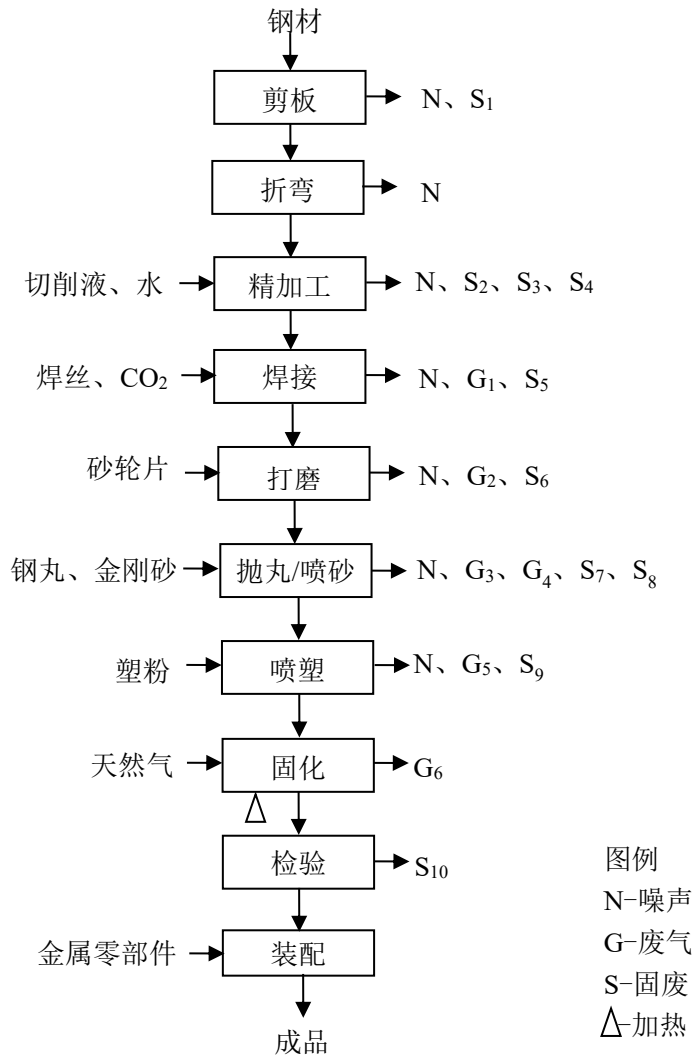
钢材

剪板 → N、$S_1$

折弯 → N

切削液、水 → 精加工 → N、$S_2$、$S_3$、$S_4$

焊丝、$CO_2$ → 焊接 → N、$G_1$、$S_5$

砂轮片 → 打磨 → N、$G_2$、$S_6$

钢丸、金刚砂 → 抛丸/喷砂 → N、$G_3$、$G_4$、$S_7$、$S_8$

塑粉 → 喷塑 → N、$G_5$、$S_9$

天然气 → 固化 → $G_6$

△

检验 → $S_{10}$

金属零部件 → 装配

成品

图例
N-噪声
G-废气
S-固废
△-加热